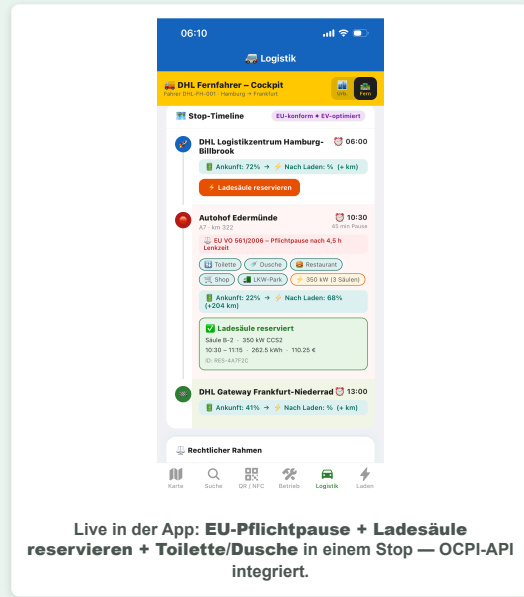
06:10

Logistik

DHL Fernfahrer – Cockpit
Fahrer DHL-FH-001 · Hamburg → Frankfurt

Stadt
Fern

Stop-Timeline
EU-konform • EV-optimiert

DHL Logistikzentrum Hamburg-Billbrook
06:00
Ankunft: 72% → Nach Laden: % (+ km)
Ladesäule reservieren

Autohof Edermünde
A7 · km 322
10:30
45 min Pause
EU VO 561/2006 – Pflichtpause nach 4,5 h Lenkzeit
Toilette
Dusche
Restaurant
Shop
LKW-Park
350 kW (3 Säulen)
Ankunft: 22% → Nach Laden: 68% (+204 km)

Ladesäule reserviert
Säule B-2 · 350 kW CCS2
10:30 – 11:15 · 262.5 kWh · 110.25 €
ID: RES-4A7F2C

DHL Gateway Frankfurt-Niederrad
13:00
Ankunft: 41% → Nach Laden: % (+ km)

Rechtlicher Rahmen

Karte
Suche
QR / NFC
Betrieb
Logistik
Laden

Live in der App: EU-Pflichtpause + Ladesäule reservieren + Toilette/Dusche in einem Stop — OCPI-API integriert.